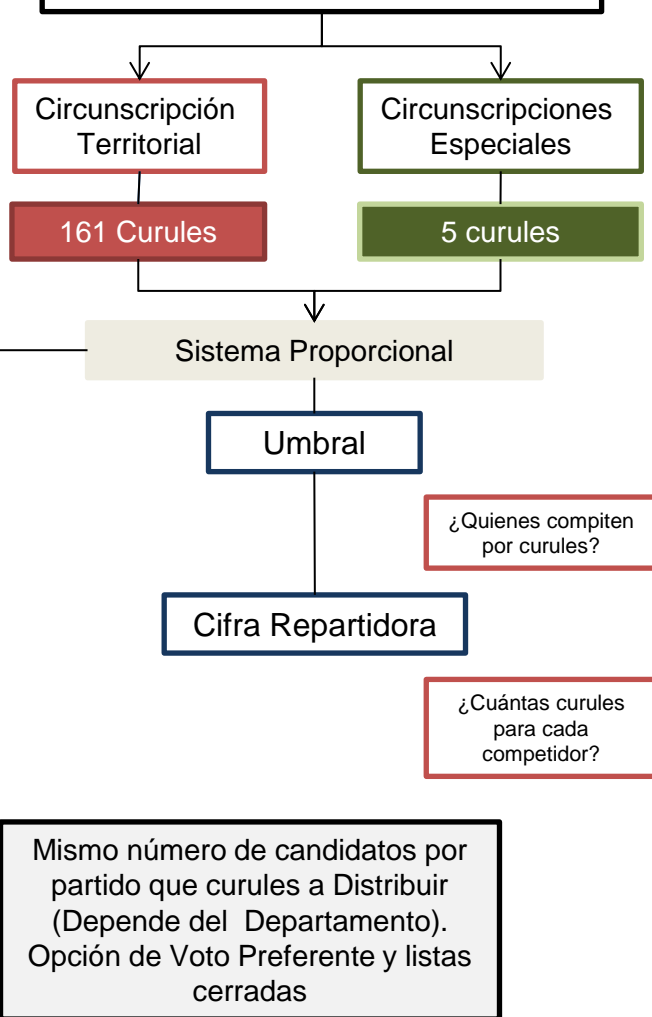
Circunscripción Territorial

Circunscripciones Especiales

161 Curules

5 curules

Sistema Proporcional

Umbral

¿Quienes compiten por curules?

Cifra Repartidora

¿Cuántas curules para cada competidor?

Mismo número de candidatos por partido que curules a Distribuir (Depende del Departamento). Opción de Voto Preferente y listas cerradas